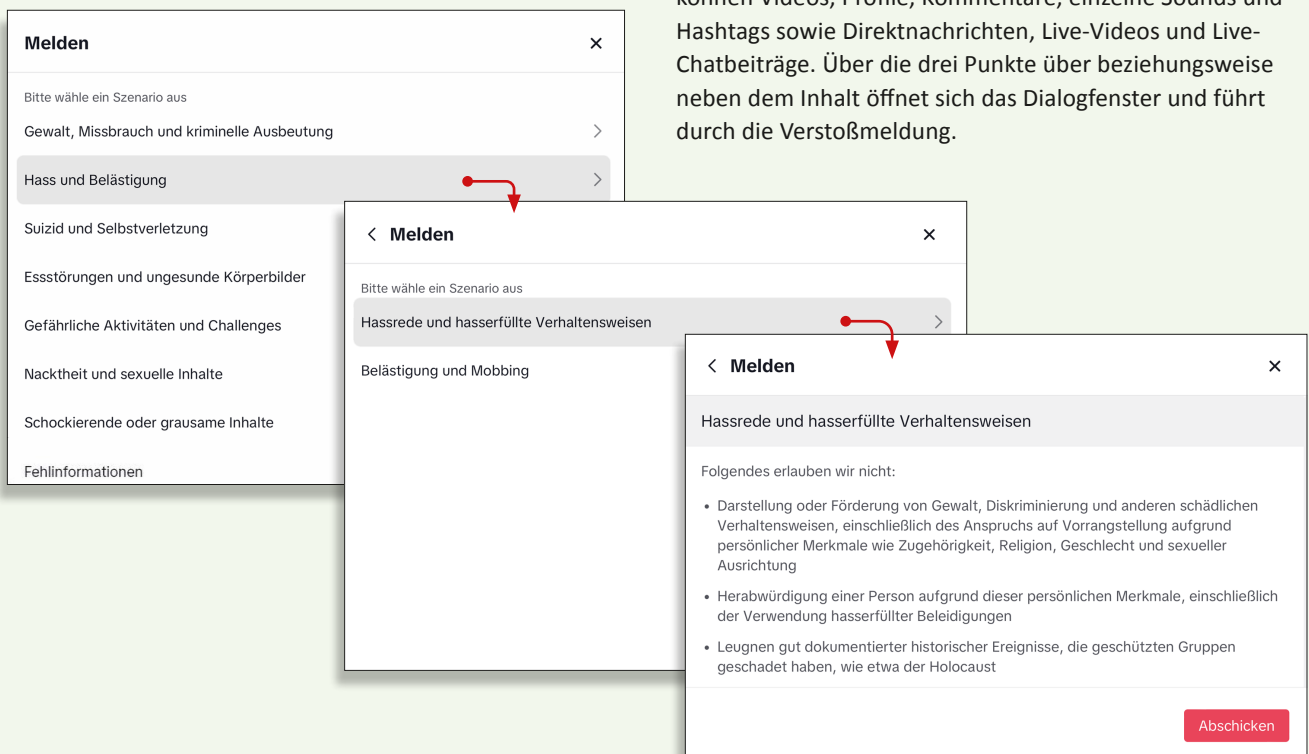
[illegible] Hashtags sowie Direktnachrichten, Live-Videos und Live-Chatbeiträge. Über die drei Punkte über beziehungsweise neben dem Inhalt öffnet sich das Dialogfenster und führt durch die Verstoßmeldung.

Melden ×

Bitte wähle ein Szenario aus

Gewalt, Missbrauch und kriminelle Ausbeutung >

Hass und Belästigung >

Suizid und Selbstverletzung

Essstörungen und ungesunde Körperbilder

Gefährliche Aktivitäten und Challenges

Nacktheit und sexuelle Inhalte

Schockierende oder grausame Inhalte

Fehlinformationen

< Melden ×

Bitte wähle ein Szenario aus

Hassrede und hasserfüllte Verhaltensweisen >

Belästigung und Mobbing

< Melden ×

Hassrede und hasserfüllte Verhaltensweisen

Folgendes erlauben wir nicht:

• Darstellung oder Förderung von Gewalt, Diskriminierung und anderen schädlichen Verhaltensweisen, einschließlich des Anspruchs auf Vorrangstellung aufgrund persönlicher Merkmale wie Zugehörigkeit, Religion, Geschlecht und sexueller Ausrichtung

• Herabwürdigung einer Person aufgrund dieser persönlichen Merkmale, einschließlich der Verwendung hasserfüllter Beleidigungen

• Leugnen gut dokumentierter historischer Ereignisse, die geschützten Gruppen geschadet haben, wie etwa der Holocaust

Abschicken